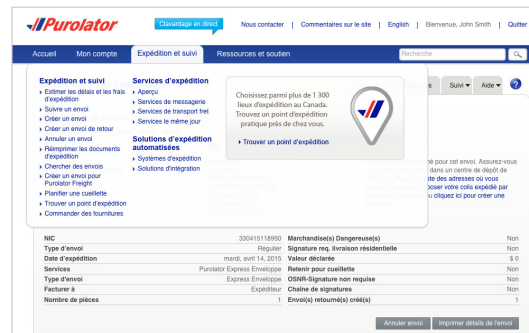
Purolator

Clavardage en direct

Nous contacter | Commentaires sur le site | English | Bienvenue, John Smith | Quitter

Accueil | Mon compte | Expédition et suivi | Ressources et soutien

Recherche

Suivi ▾ | Aide ▾ | ?

Expédition et suivi
Estimer les délais et les frais d'expédition
Suivre un envoi
Créer un envoi
Créer un envoi de retour
Annuler un envoi
Réimprimer les documents d'expédition
Chercher des envois
Créer un envoi pour Purolator Freight
Planifier une cueillette
Trouver un point d'expédition
Commander des fournitures

Services d'expédition
Aperçu
Services de messagerie
Services de transport fret
Services le même jour

Solutions d'expédition automatisées
Systèmes d'expédition
Solutions d'intégration

Choisissez parmi plus de 1 300 lieux d'expédition au Canada. Trouvez un point d'expédition pratique près de chez vous.

Trouver un point d'expédition

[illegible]né pour cet envoi. Assurez-vous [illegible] dans un centre de dépôt de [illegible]te des adresses où vous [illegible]oser votre colis expédié par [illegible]u cliquez ici pour créer une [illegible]

| | | | |
|---|---|---|---|
| NIC | 330415118950 | Marchandise(s) Dangereuse(s) | Non |
| Type d'envoi | Régulier | Signature req. livraison résidentielle | Non |
| Date d'expédition | mardi, avril 14, 2015 | Valeur déclarée | $ 0 |
| Services | Purolator Express Enveloppe | Retenir pour cueillette | Non |
| Type d'envoi | Express Enveloppe | OSNR-Signature non requise | Non |
| Facturer à | Expéditeur | Chaîne de signatures | Non |
| Nombre de pièces | 1 | Envoi(s) retourné(s) créé(s) | 1 |

Annuler envoi | Imprimer détails de l'envoi